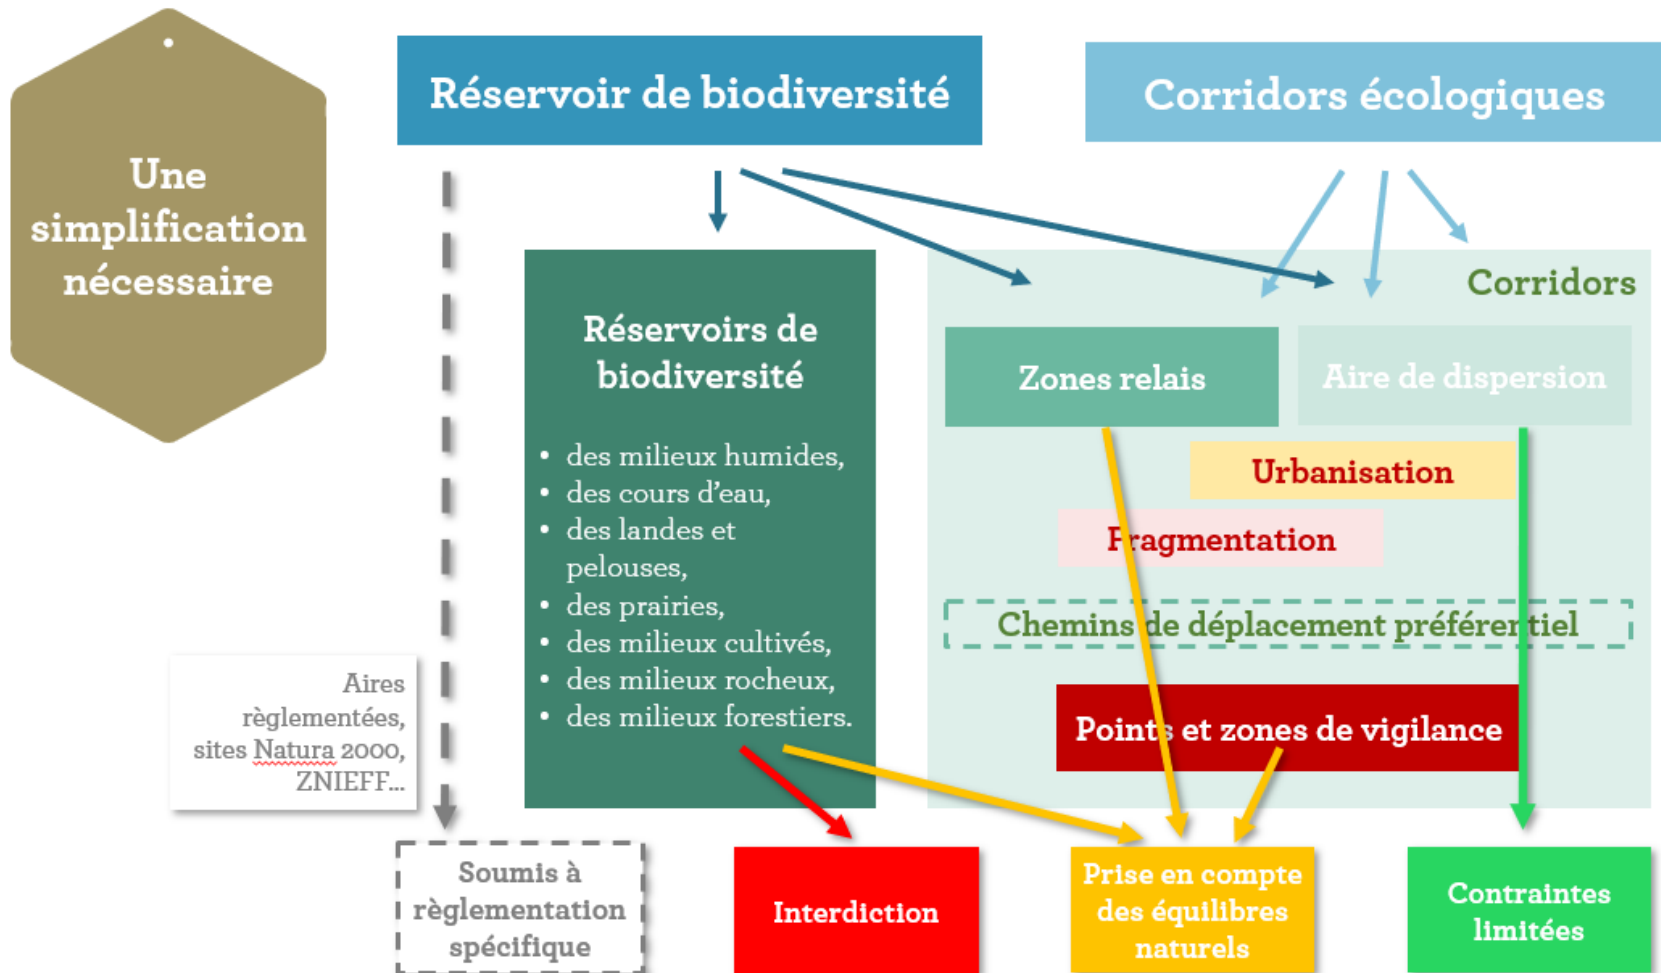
Une simplification nécessaire

Réservoir de biodiversité

Corridors écologiques

Réservoirs de biodiversité

- des milieux humides,
- des cours d'eau,
- des landes et pelouses,
- des prairies,
- des milieux cultivés,
- des milieux rocheux,
- des milieux forestiers.

Corridors

Zones relais

Aire de dispersion

Urbanisation

Fragmentation

Chemins de déplacement préférentiel

Points et zones de vigilance

Aires règlementées, sites Natura 2000, ZNIEFF...

Soumis à règlementation spécifique

Interdiction

Prise en compte des équilibres naturels

Contraintes limitées